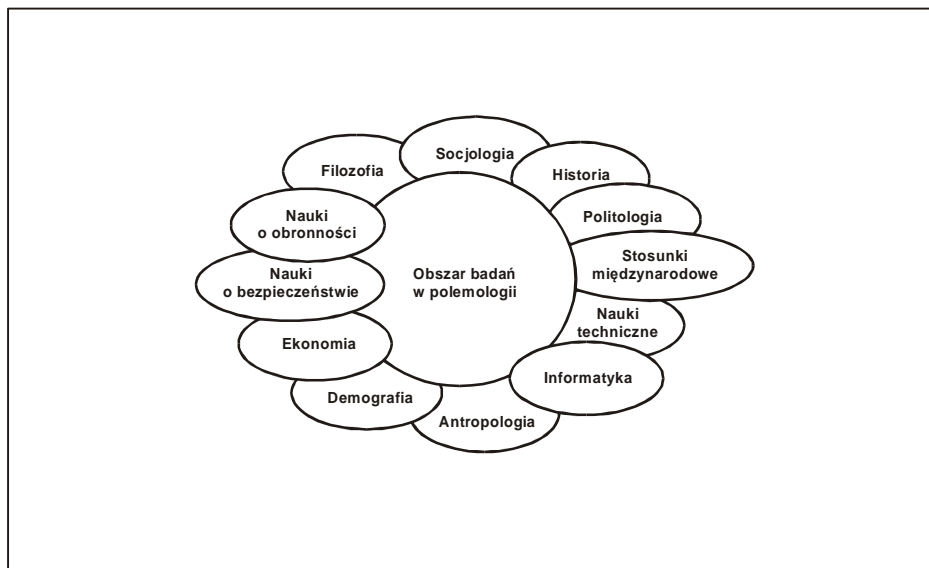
Obszar badań w polemologii

Socjologia

Historia

Politologia

Stosunki międzynarodowe

Nauki techniczne

Informatyka

Antropologia

Demografia

Ekonomia

Nauki o bezpieczeństwie

Nauki o obronności

Filozofia